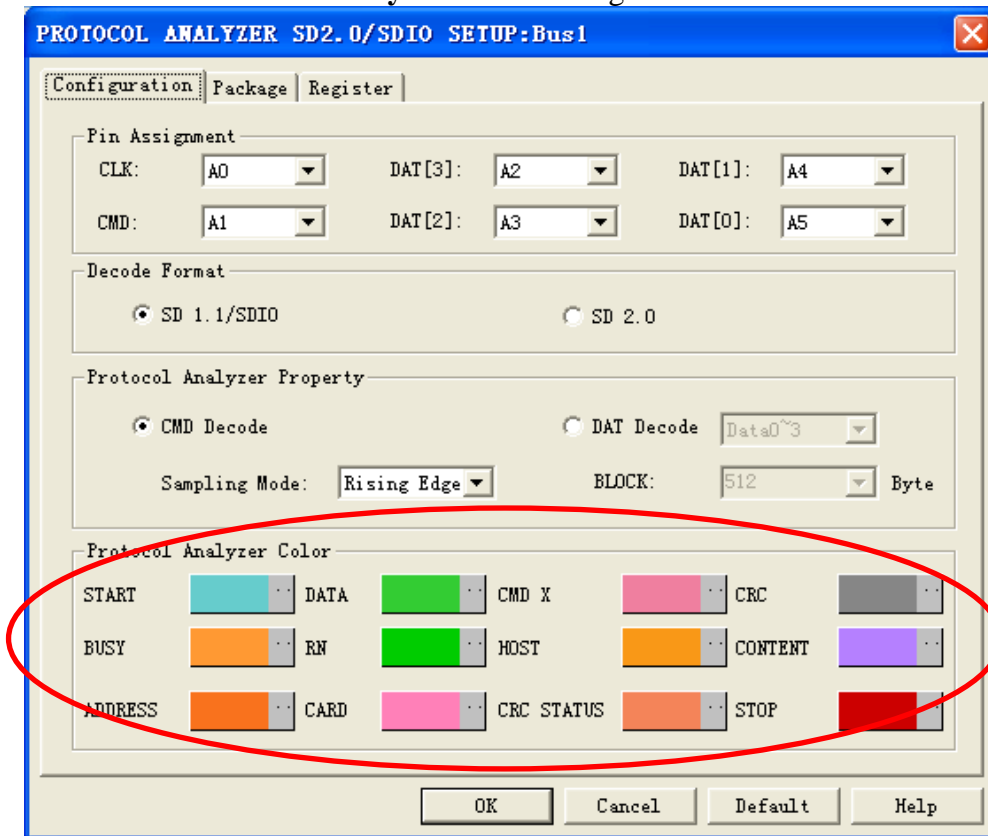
PROTOCOL ANALYZER SD2.0/SDIO SETUP:Bus1

Configuration | Package | Register

Pin Assignment
CLK: A0 DAT[3]: A2 DAT[1]: A4
CMD: A1 DAT[2]: A3 DAT[0]: A5

Decode Format
SD 1.1/SDIO SD 2.0

Protocol Analyzer Property
CMD Decode DAT Decode Data0~3
Sampling Mode: Rising Edge BLOCK: 512 Byte

Protocol Analyzer Color
START DATA CMD X CRC
BUSY RN HOST CONTENT
ADDRESS CARD CRC STATUS STOP

OK Cancel Default Help